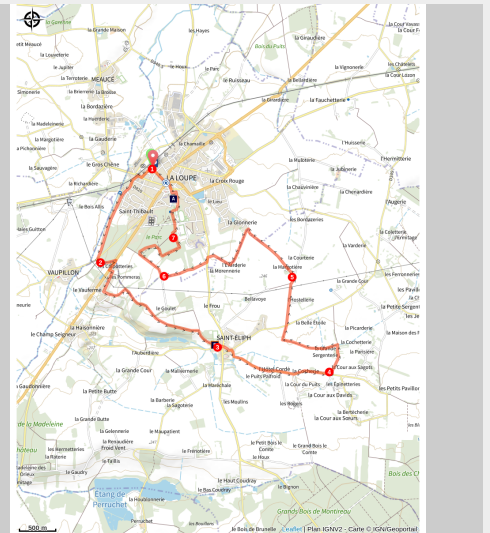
la Gamble
la Grande Maison
les Hayes
la Cour Neuve
la Claye
Bois du Puits
la Gauchère
Petit Mesuré
la Loyeterie
le Pâtis
la Vignonerie
le Jupiler
le Pin
la Chaumière
MEAUCE
la Terroterie
le Russeau
la Bellardière
la Cour Lozon
la Brierrerie
la Brosse
Simonerie
la Bordazière
les Grouaisons
la Fauchetterie
la Bordazière
la Malbière
la Madeleinerie
la Hargetière
la Gaudière
la Chamotte
l'Hussarie
l'Hermitterie
le Petit Chêne
le Gros Chêne
la Sauvagère
la Maltière
la Jubrière
la Richardière
La Loupe
la Croix Rouge
la Chauvinière
la Chenardière
l'Augerie
les Alles
Saint-Thibault
les Bordazières
la Gionnerie
la Couterie
la Vanderie
le Pré
l'Ancerie
la Morennerie
la Hargandière
VAUPILLON
la Vaufernier
les Pommeries
la Grande Cour
Bellevoye
la Petite Sergenterie
la Haisonnière
le Goulet
le Frou
SAINT-ÉLIPH
le Champ Seigneur
la Belle Etoile
la Picarderie
la Maison des Bois
l'Auberdière
la Cochetterie
la Parisière
la Grande Cour
la Maisonnerie
la Cour aux Sages
la Cour du Puits
les Epinetteries
les Petits Paulliers
la Petite Butte
la Sagoterie
la Cour aux Davids
la Grande Butte
les Moulins
la Bertécherie
la Cour aux Sorins
la Madeleine
le Moulin
la Grande Ferme
la Renaudière
Frod Vent
le Petit Bois le Comte
le Grand Bois le Comte
la Fréneterie
la Gaudry
le Haut Coudray
Étang de Perruchet
la Houdonnerie
le Bas Coudray
Grands Bois de Montireau
Perruchet
Bois de Brunelle
500 m
Leaflet | Plan IGNV2 - Carte © IGN/Geoportail
1
2
3
4
5
6
7